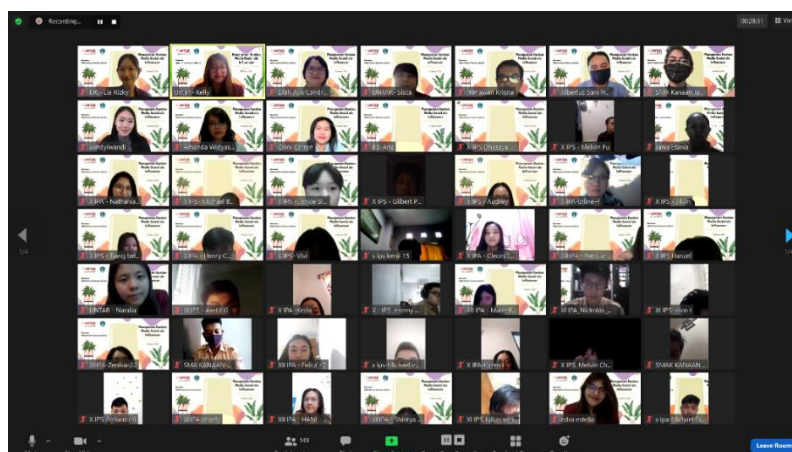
Recording...

00:28:31

View

1/4

Lia - Lia Rizky

Ucca - Kelly

Diah Ayu Candr...

UNTAR - Silvia

Herwinan Krisna

Albertus Sani H...

Yohan Kanaan U...

Wendywandi

Amanda Widyas...

Olivia Centy

Bu Ani

X IPS Christina...

X IPS - Melvin Fu

Jania Liana

X IPA - Nathania...

X IPS - Michael B...

X IPA - Grace S...

X IPS - Gilbert P...

X IPS - Audrey

X IPA - Celine...

X IPS - Ang...

X IPS - Tiang bel...

X IPA - Henry C...

X IPS - Vivi

x ips kemi 15

X IPA - Cleoni C...

X IPA - Natalia...

X IPS Hanzel

UNTAR - Natalia

XI IPS - Ael...

X IPA - Keziia

X - IPS - Jimmy...

XI IPA - Marvel...

XI IPA - Nicholas...

X IPS - Yoh...

XII IPA - Zerlina...

SMAK KANAAN...

XII IPA - Felica...

x ips Michael...

XII IPA - Karen...

XI IPS - Melvin Ch...

SMAK KANAAN...

X IPS Felipus...

XI IPA - ...

XII IPA - HANI...

UNTAR - Shireya...

XI IPS Julius...

lidia estella

x ips Michael...

149

Leave Room